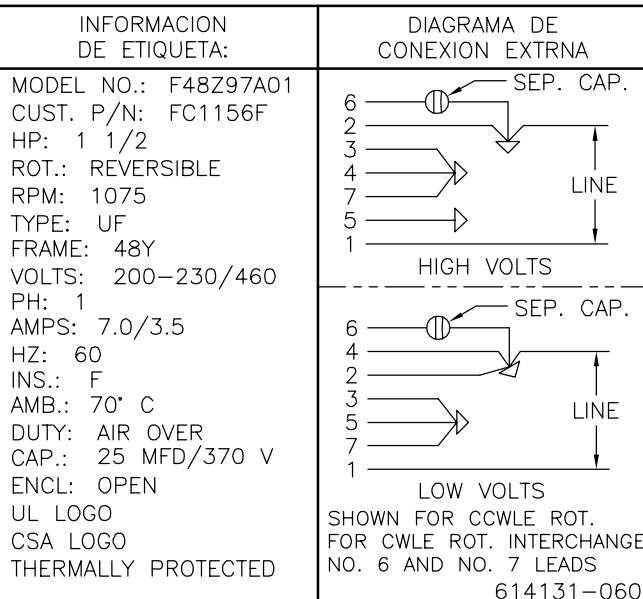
| INFORMACION DE ETIQUETA: | DIAGRAMA DE CONEXION EXTRNA |
|---|---|
| MODEL NO.: F48Z97A01<br>CUST. P/N: FC1156F<br>HP: 1 1/2<br>ROT.: REVERSIBLE<br>RPM: 1075<br>TYPE: UF<br>FRAME: 48Y<br>VOLTS: 200–230/460<br>PH: 1<br>AMPS: 7.0/3.5<br>HZ: 60<br>INS.: F<br>AMB.: 70° C<br>DUTY: AIR OVER<br>CAP.: 25 MFD/370 V<br>ENCL: OPEN<br>UL LOGO<br>CSA LOGO<br>THERMALLY PROTECTED | SEP. CAP.<br>6<br>2<br>3<br>4<br>7<br>5<br>1<br>LINE<br>HIGH VOLTS<br>SEP. CAP.<br>6<br>4<br>2<br>3<br>5<br>7<br>1<br>LINE<br>LOW VOLTS<br>SHOWN FOR CCWLE ROT.<br>FOR CWLE ROT. INTERCHANGE<br>NO. 6 AND NO. 7 LEADS<br>614131-060 |